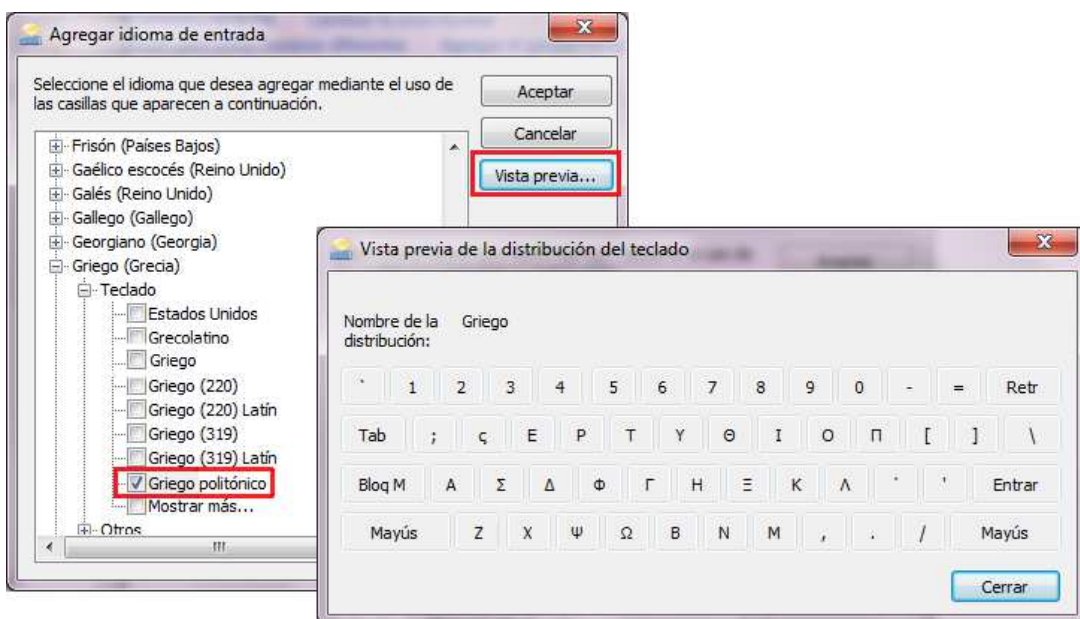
Agregar idioma de entrada

Seleccione el idioma que desea agregar mediante el uso de las casillas que aparecen a continuación.

Aceptar

Cancelar

Vista previa...

Frisón (Países Bajos)
Gaélico escocés (Reino Unido)
Galés (Reino Unido)
Gallego (Gallego)
Georgiano (Georgia)
Griego (Grecia)
Teclado
Estados Unidos
Grecolatino
Griego
Griego (220)
Griego (220) Latín
Griego (319)
Griego (319) Latín
Griego politónico
Mostrar más...
Otros

Vista previa de la distribución del teclado

Nombre de la distribución: Griego

| ` | 1 | 2 | 3 | 4 | 5 | 6 | 7 | 8 | 9 | 0 | - | = | Retr |
|---|---|---|---|---|---|---|---|---|---|---|---|---|---|
| Tab | ; | ς | Ε | Ρ | Τ | Υ | Θ | Ι | Ο | Π | [ | ] | \ |
| Bloq M | Α | Σ | Δ | Φ | Γ | Η | Ξ | Κ | Λ | ΄ | ' | Entrar | |
| Mayús | Ζ | Χ | Ψ | Ω | Β | Ν | Μ | , | . | / | Mayús | | |

Cerrar